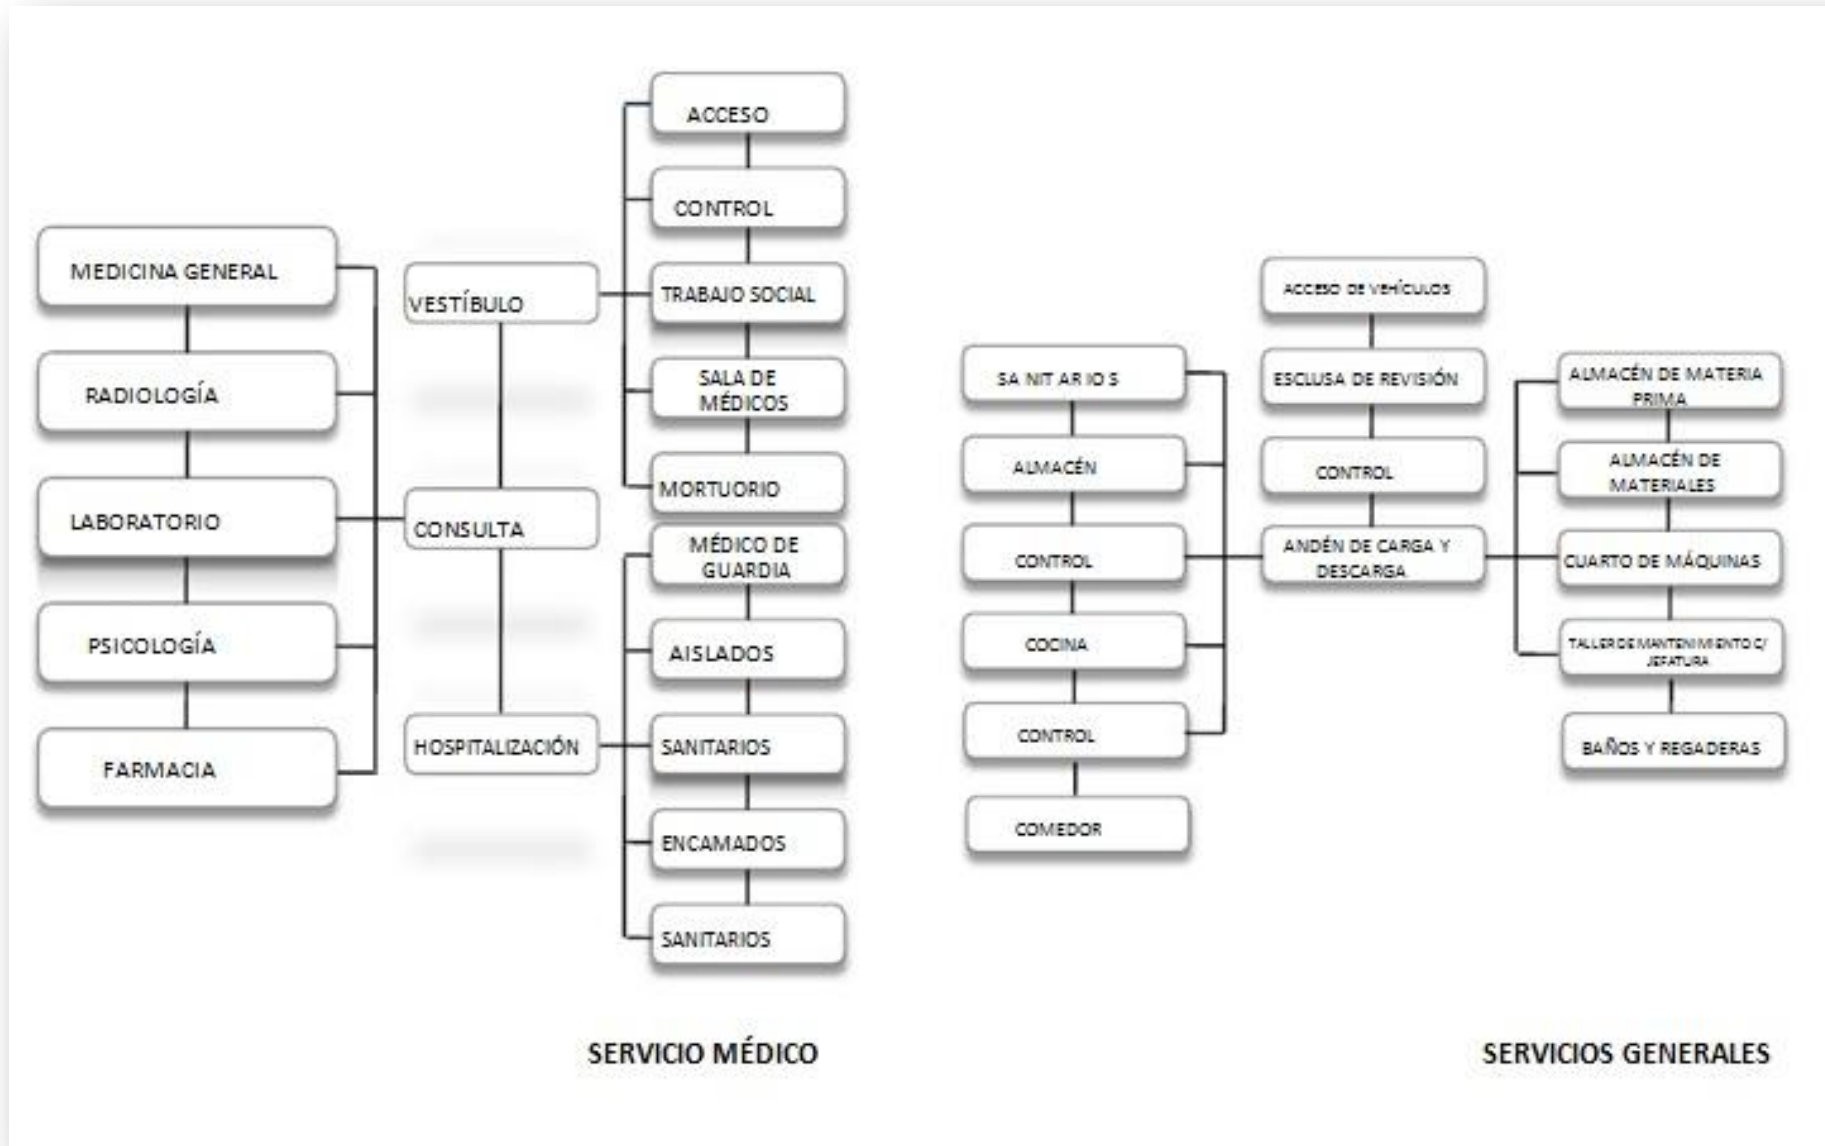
MEDICINA GENERAL

RADIOLOGÍA

LABORATORIO

PSICOLOGÍA

FARMACIA

VESTÍBULO

CONSULTA

HOSPITALIZACIÓN

ACCESO

CONTROL

TRABAJO SOCIAL

SALA DE MÉDICOS

MORTUORIO

MÉDICO DE GUARDIA

AISLADOS

SANITARIOS

ENCAMADOS

SANITARIOS

SERVICIO MÉDICO

SA NIT AR IO S

ALMACÉN

CONTROL

COCINA

CONTROL

COMEDOR

ACCESO DE VEHÍCULOS

ESCLUSA DE REVISIÓN

CONTROL

ANDÉN DE CARGA Y DESCARGA

ALMACÉN DE MATERIA PRIMA

ALMACÉN DE MATERIALES

CUARTO DE MÁQUINAS

TALLER DE MANTENIMIENTO C/ JEFATURA

BAÑOS Y REGADERAS

SERVICIOS GENERALES